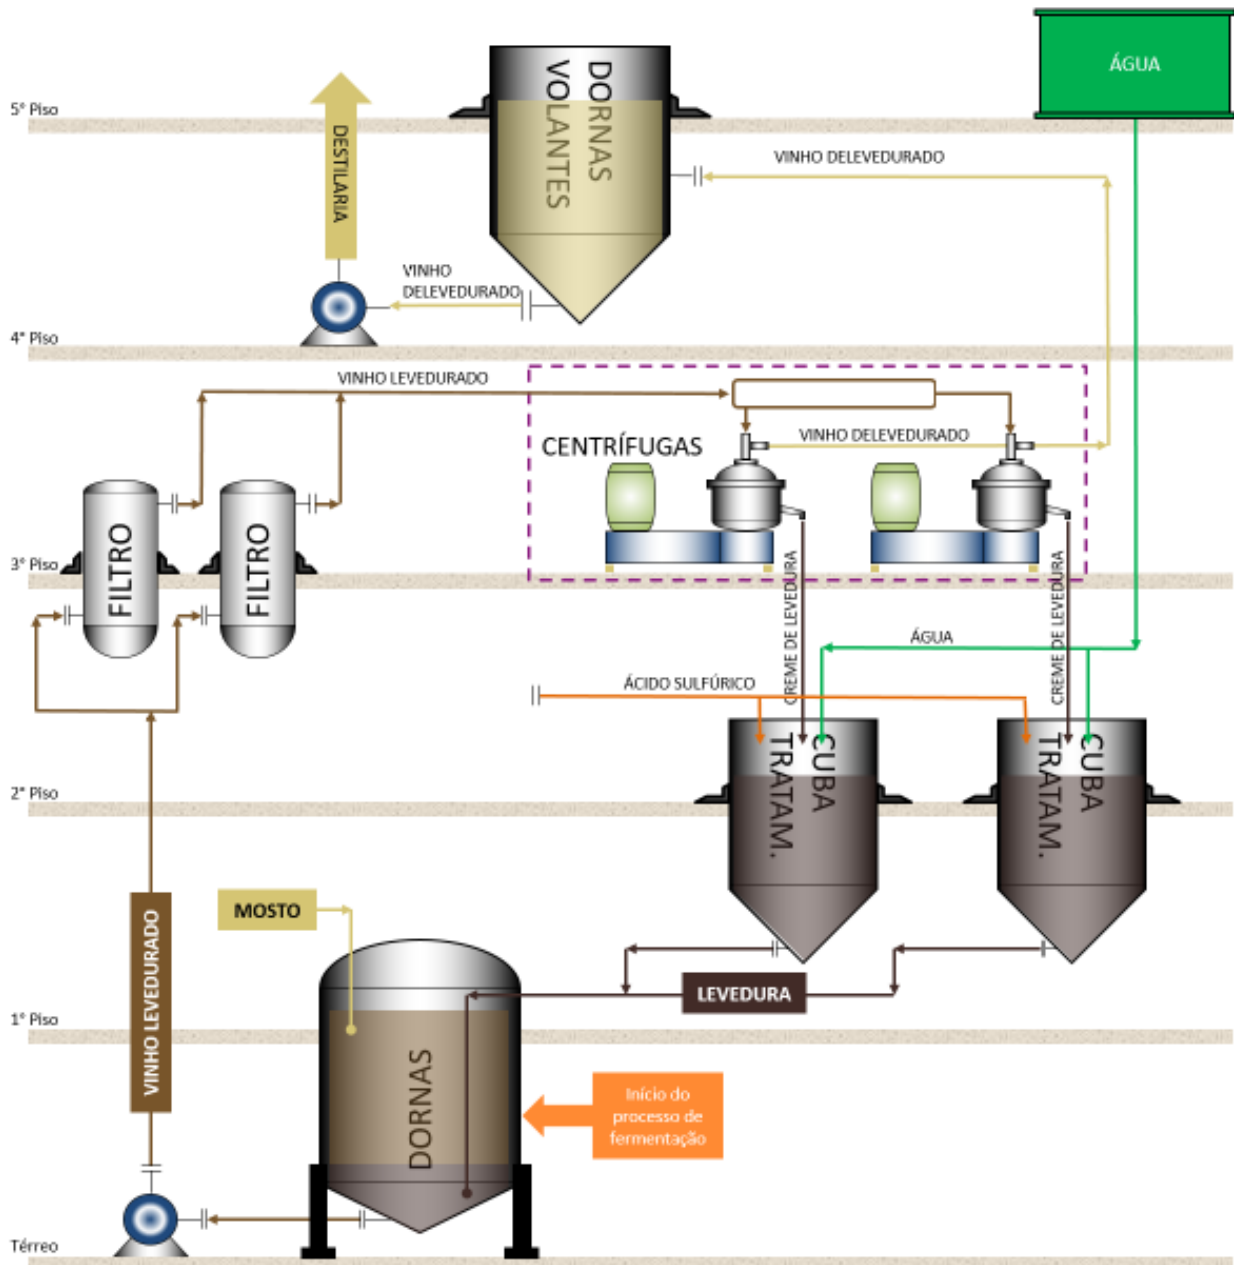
ÁGUA

5º Piso

DORNAS VOLANTES

DESTILARIA

VINHO DELEVEDURADO

VINHO DELEVEDURADO

4º Piso

VINHO LEVEDURADO

CENTRÍFUGAS

VINHO DELEVEDURADO

FILTRO

FILTRO

3º Piso

CREME DE LEVEDURA

CREME DE LEVEDURA

ÁGUA

ÁCIDO SULFÚRICO

CUBA TRATAM.

CUBA TRATAM.

2º Piso

VINHO LEVEDURADO

MOSTO

LEVEDURA

1º Piso

DORNAS

Início do processo de fermentação

Térreo